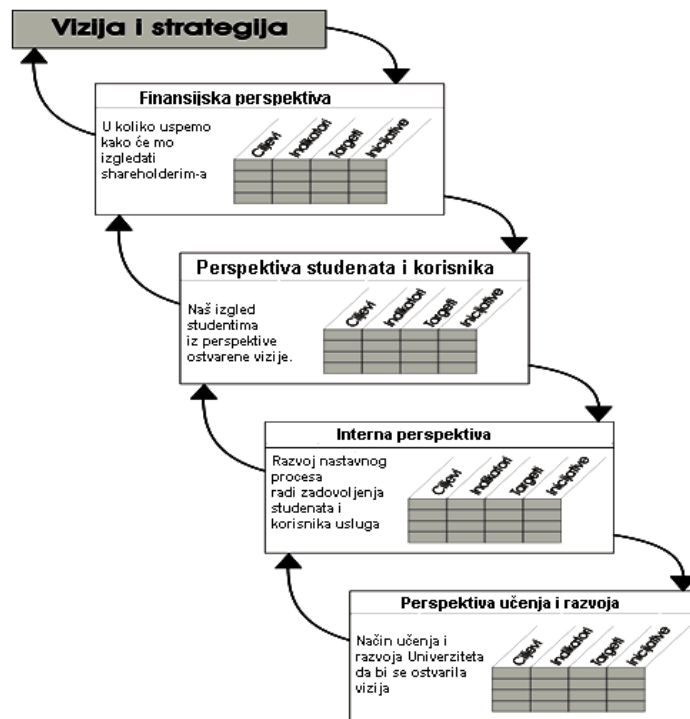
Vizija i strategija

Finansijska perspektiva

U koliko uspemo kako će mo izgledati shareholderim-a

| Ciljevi | Indikatori | Targeti | Inicijative |
|---|---|---|---|
| | | | |
| | | | |
| | | | |

Perspektiva studenata i korisnika

Naš izgled studentima iz perspektive ostvarene vizije.

| Ciljevi | Indikatori | Targeti | Inicijative |
|---|---|---|---|
| | | | |
| | | | |
| | | | |

Interna perspektiva

Razvoj nastavnog procesa radi zadovoljenja studenata i korisnika usluga

| Ciljevi | Indikatori | Targeti | Inicijative |
|---|---|---|---|
| | | | |
| | | | |
| | | | |

Perspektiva učenja i razvoja

Način učenja i razvoja Univerziteta da bi se ostvarila vizija

| Ciljevi | Indikatori | Targeti | Inicijative |
|---|---|---|---|
| | | | |
| | | | |
| | | | |